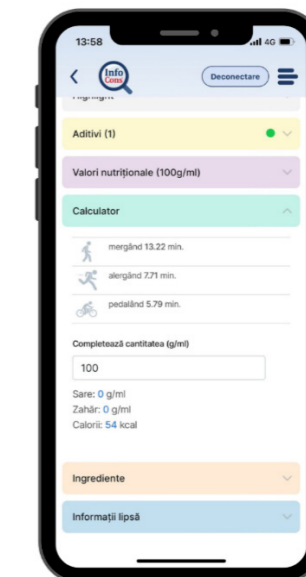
13:58

4G

Info Cons

Deconectare

Highlight

Aditivi (1)

Valori nutriționale (100g/ml)

Calculator

mergând 13.22 min.

alergând 7.71 min.

pedalând 5.79 min.

Completează cantitatea (g/ml)

100

Sare: 0 g/ml
Zahăr: 0 g/ml
Calorii: 54 kcal

Ingrediente

Informații lipsă